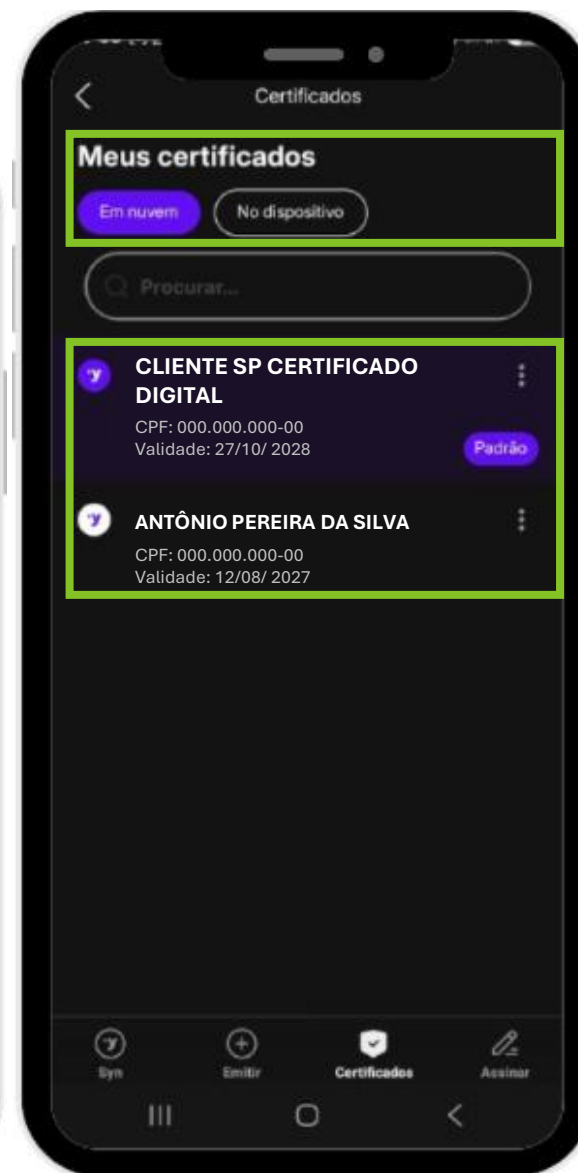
Certificados

Meus certificados

Em nuvem

No dispositivo

Procurar...

CLIENTE SP CERTIFICADO DIGITAL

CPF: 000.000.000-00
Validade: 27/10/ 2028

Padrão

ANTÔNIO PEREIRA DA SILVA

CPF: 000.000.000-00
Validade: 12/08/ 2027

Syn

Emitir

Certificados

Assinar